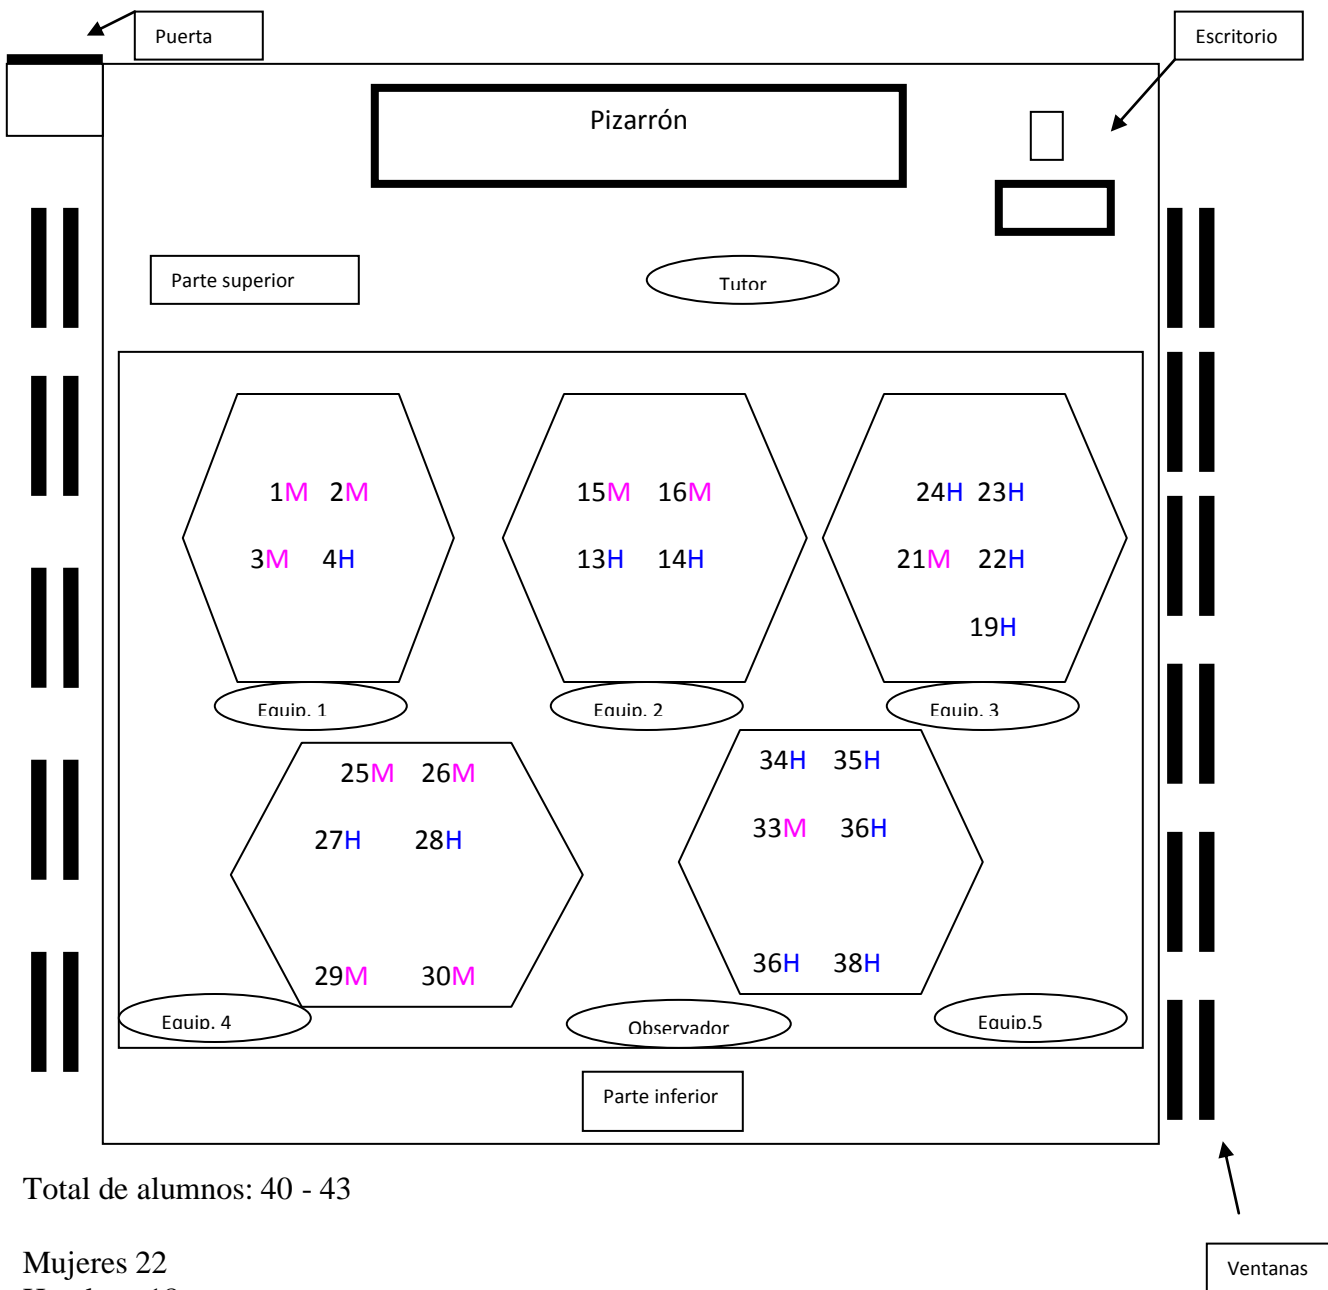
Puerta

Escritorio

Pizarrón

Parte superior

Tutor

1M 2M

3M 4H

15M 16M

13H 14H

24H 23H

21M 22H

19H

Equip. 1

Equip. 2

Equip. 3

25M 26M

27H 28H

29M 30M

34H 35H

33M 36H

36H 38H

Equip. 4

Observador

Equip.5

Parte inferior

Total de alumnos: 40 - 43

Mujeres 22

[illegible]

Ventanas